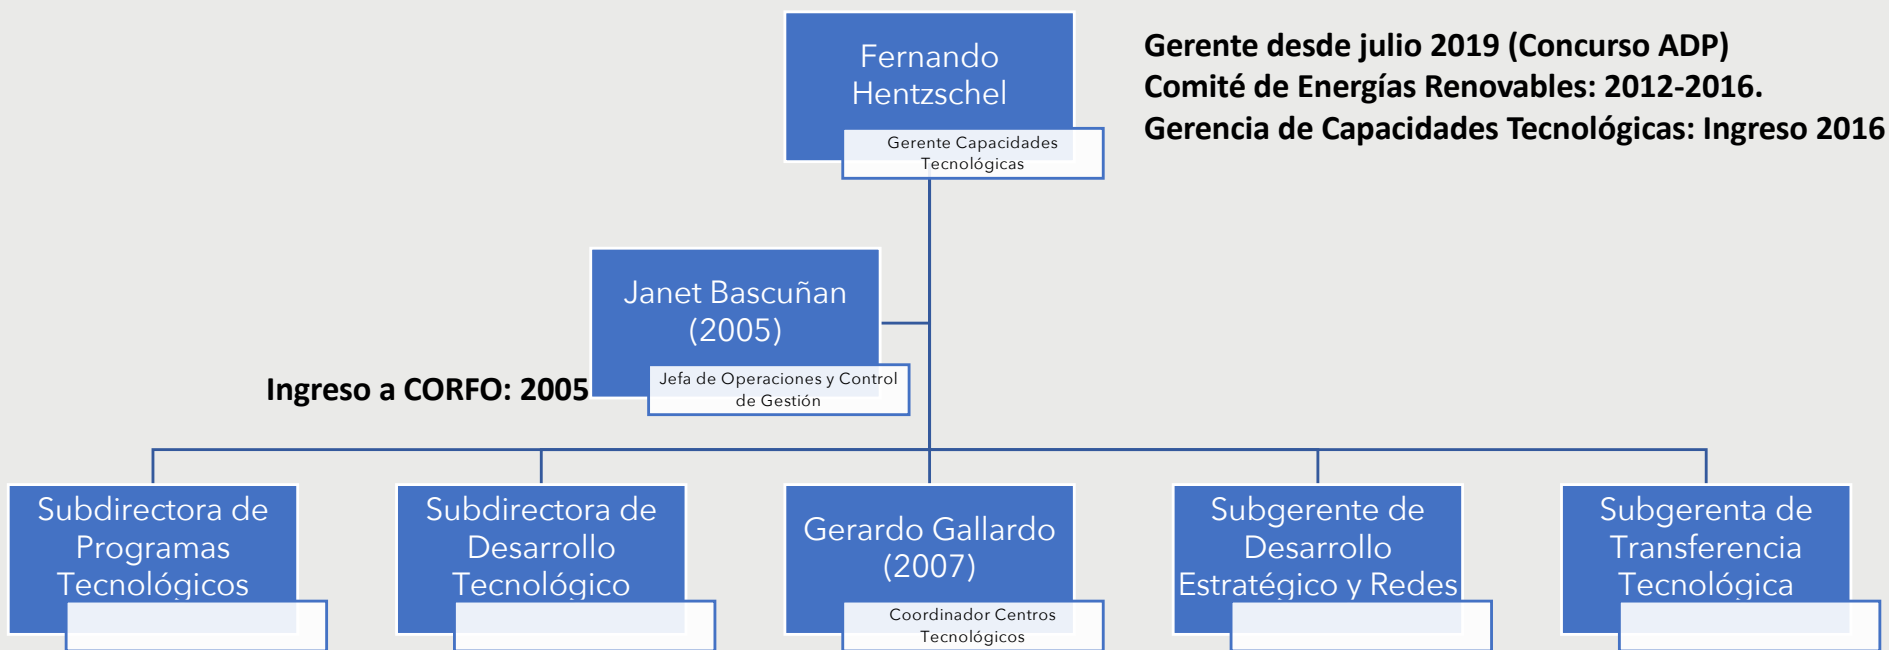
Fernando Hentzschel

Gerente Capacidades Tecnológicas

Gerente desde julio 2019 (Concurso ADP)
Comité de Energías Renovables: 2012-2016.
Gerencia de Capacidades Tecnológicas: Ingreso 2016

Janet Bascuñan (2005)

Jefa de Operaciones y Control de Gestión

Ingreso a CORFO: 2005

Subdirectora de Programas Tecnológicos

Subdirectora de Desarrollo Tecnológico

Gerardo Gallardo (2007)

Coordinador Centros Tecnológicos

Subgerente de Desarrollo Estratégico y Redes

Subgerenta de Transferencia Tecnológica